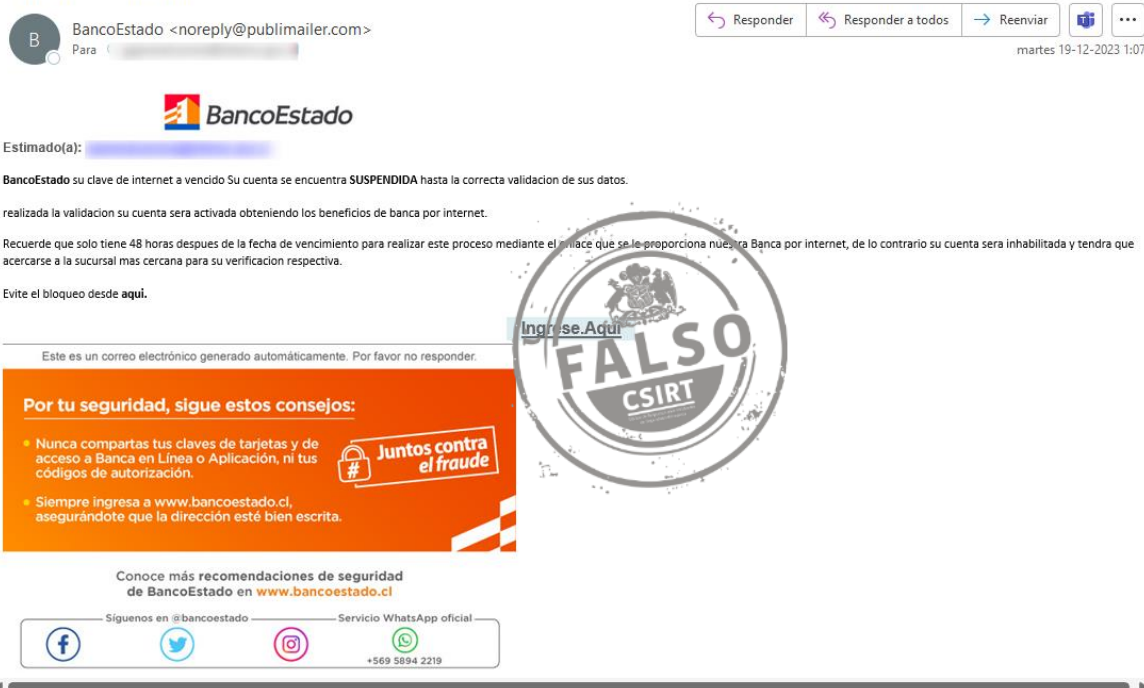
B BancoEstado <noreply@publimailer.com>
Para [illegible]

Responder | Responder a todos | Reenviar | ...
martes 19-12-2023 1:07

BancoEstado

Estimado(a): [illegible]

BancoEstado su clave de internet a vencido Su cuenta se encuentra SUSPENDIDA hasta la correcta validacion de sus datos.

realizada la validacion su cuenta sera activada obteniendo los beneficios de banca por internet.

Recuerde que solo tiene 48 horas despues de la fecha de vencimiento para realizar este proceso mediante el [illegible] que se le proporciona nue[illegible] Banca por internet, de lo contrario su cuenta sera inhabilitada y tendra que acercarse a la sucursal mas cercana para su verificacion respectiva.

Evite el bloqueo desde aqui.

Ingrese.Aqui

FALSO
CSIRT

Este es un correo electrónico generado automáticamente. Por favor no responder.

Por tu seguridad, sigue estos consejos:

• Nunca compartas tus claves de tarjetas y de acceso a Banca en Línea o Aplicación, ni tus códigos de autorización.

• Siempre ingresa a www.bancoestado.cl, asegurándote que la dirección esté bien escrita.

Juntos contra el fraude

Conoce más recomendaciones de seguridad de BancoEstado en www.bancoestado.cl

Síguenos en @bancoestado
Servicio WhatsApp oficial
+569 5894 2219